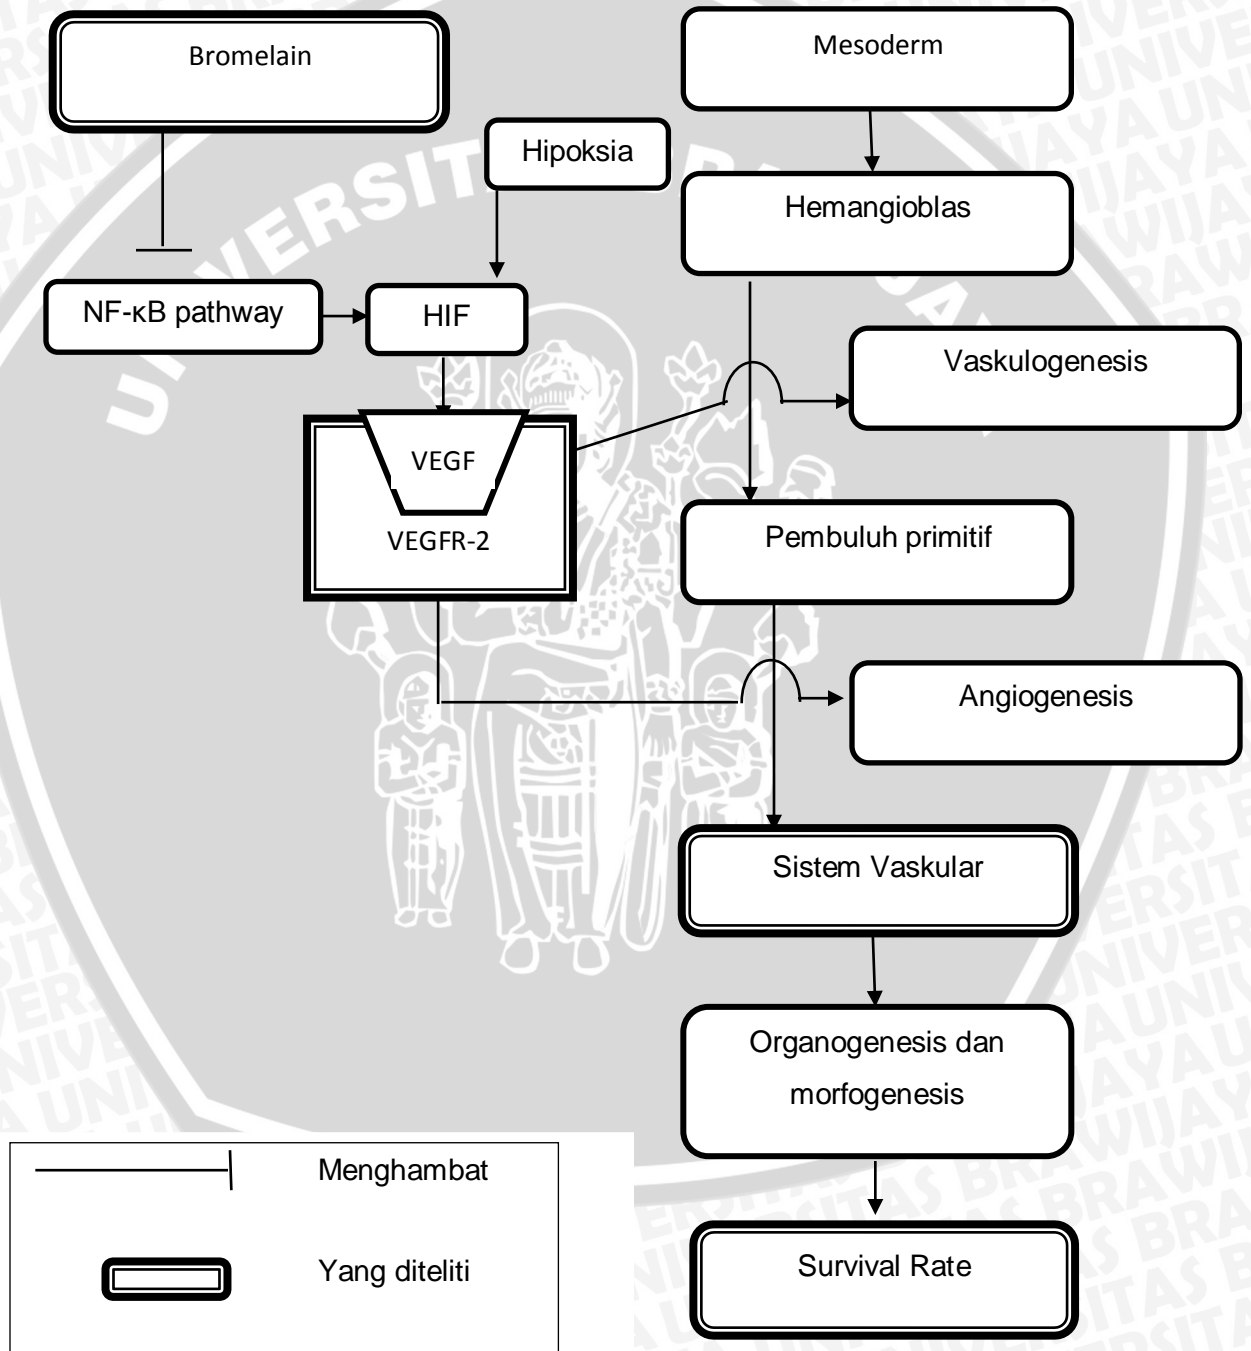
Bromelain

Mesoderm

Hipoksia

Hemangioblas

NF-κB pathway

HIF

Vaskulogenesis

VEGF

VEGFR-2

Pembuluh primitif

Angiogenesis

Sistem Vaskular

Organogenesis dan morfogenesis

Survival Rate

Menghambat

Yang diteliti